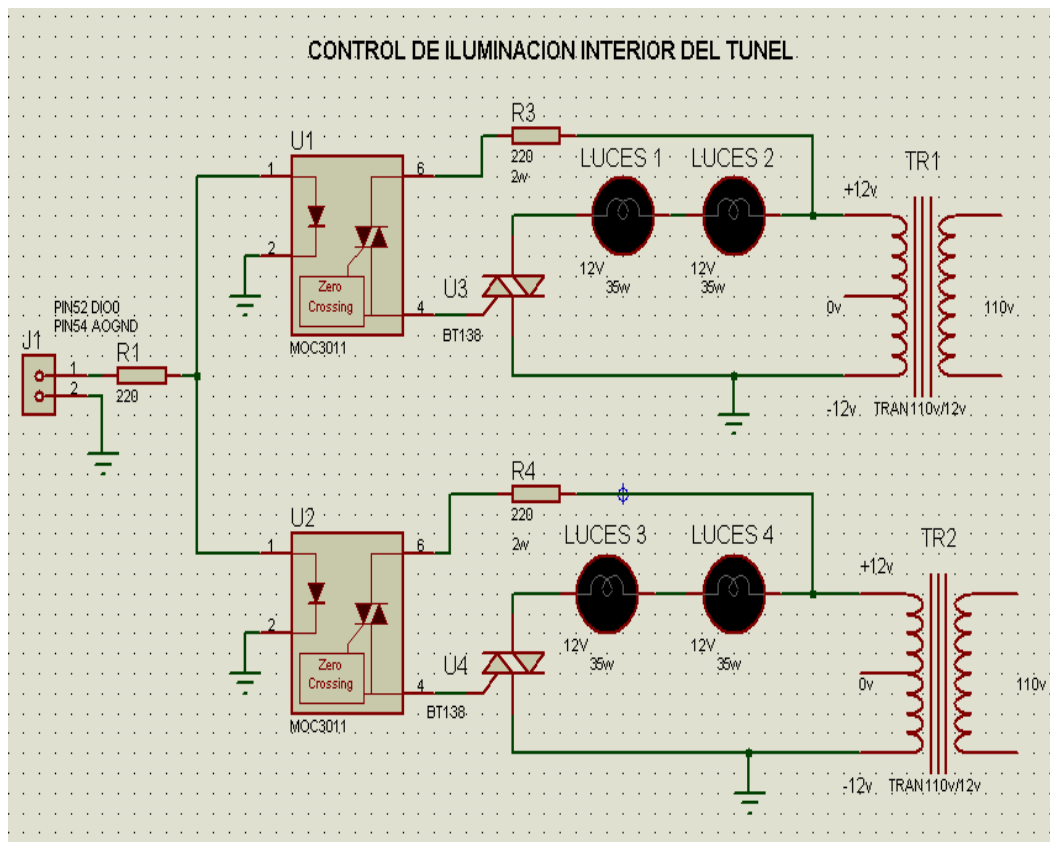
CONTROL DE ILUMINACION INTERIOR DEL TUNEL

U1
1
2
6
4
Zero Crossing
MOC3011

R3
220
2w

LUCES 1
LUCES 2
12v
35w
12v
35w

U3
BT138

TR1
+12v
0v
-12v
110v
TRAN110v/12v

PIN52 DIO0
PIN54 AOGND
J1
1
2
R1
220

U2
1
2
6
4
Zero Crossing
MOC3011

R4
220
2w

LUCES 3
LUCES 4
12v
35w
12v
35w

U4
BT138

TR2
+12v
0v
-12v
110v
TRAN110v/12v